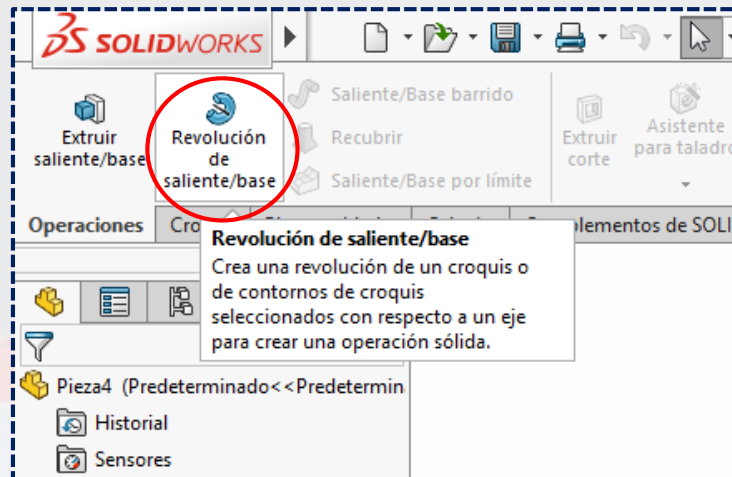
SOLIDWORKS

Extruir saliente/base

Revolución de saliente/base

Saliente/Base barrido

Recubrir

Saliente/Base por límite

Extruir corte

Asistente para taladro

Operaciones

Cro

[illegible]plementos de SOLI

Revolución de saliente/base

Crea una revolución de un croquis o de contornos de croquis seleccionados con respecto a un eje para crear una operación sólida.

Pieza4 (Predeterminado<<Predetermin

Historial

Sensores